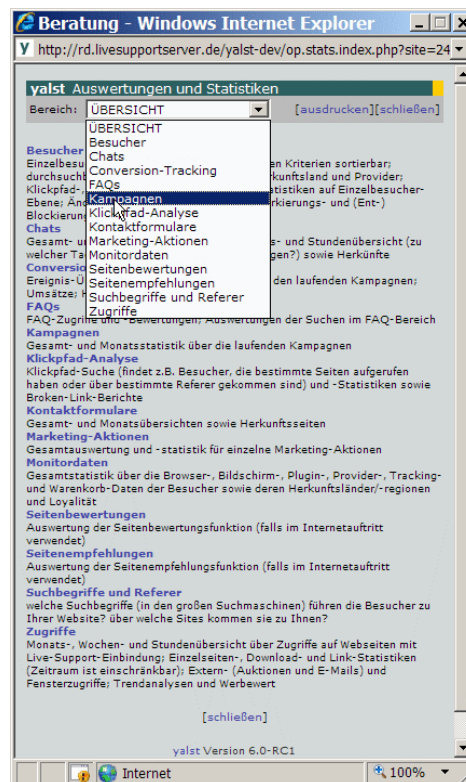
Beratung - Windows Internet Explorer

http://rd.livesupportserver.de/yalst-dev/op.stats.index.php?site=24

yalst Auswertungen und Statistiken

Bereich: ÜBERSICHT

[ausdrucken][schließen]

ÜBERSICHT
Besucher
Chats
Conversion-Tracking
FAQs
Kampagnen
Klickpfad-Analyse
Kontaktformulare
Marketing-Aktionen
Monitordaten
Seitenbewertungen
Seitenempfehlungen
Suchbegriffe und Referer
Zugriffe

Besucher
Einzelbesu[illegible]en Kriterien sortierbar; durchsuchb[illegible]rkunftsland und Provider; Klickpfad-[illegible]tistiken auf Einzelbesucher-Ebene; A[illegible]rkierungs- und (Ent-) Blockierun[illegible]
Chats
Gesamt- u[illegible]s- und Stundenübersicht (zu welcher Ta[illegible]gen?) sowie Herkünfte
Conversio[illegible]
Ereignis-Ü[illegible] den laufenden Kampagnen; Umsätze; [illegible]
FAQs
FAQ-Zugriffe und -Bewertungen; Auswertungen der Suchen im FAQ-Bereich
Kampagnen
Gesamt- und Monatsstatistik über die laufenden Kampagnen
Klickpfad-Analyse
Klickpfad-Suche (findet z.B. Besucher, die bestimmte Seiten aufgerufen haben oder über bestimmte Referer gekommen sind) und -Statistiken sowie Broken-Link-Berichte
Kontaktformulare
Gesamt- und Monatsübersichten sowie Herkunftsseiten
Marketing-Aktionen
Gesamtauswertung und -statistik für einzelne Marketing-Aktionen
Monitordaten
Gesamtstatistik über die Browser-, Bildschirm-, Plugin-, Provider-, Tracking- und Warenkorb-Daten der Besucher sowie deren Herkunftsländer/-regionen und Loyalität
Seitenbewertungen
Auswertung der Seitenbewertungsfunktion (falls im Internetauftritt verwendet)
Seitenempfehlungen
Auswertung der Seitenempfehlungsfunktion (falls im Internetauftritt verwendet)
Suchbegriffe und Referer
welche Suchbegriffe (in den großen Suchmaschinen) führen die Besucher zu Ihrer Website? über welche Sites kommen sie zu Ihnen?
Zugriffe
Monats-, Wochen- und Stundenübersicht über Zugriffe auf Webseiten mit Live-Support-Einbindung; Einzelseiten-, Download- und Link-Statistiken (Zeitraum ist einschränkbar); Extern- (Auktionen und E-Mails) und Fensterzugriffe; Trendanalysen und Werbewert

[schließen]

yalst Version 6.0-RC1

Internet
100%